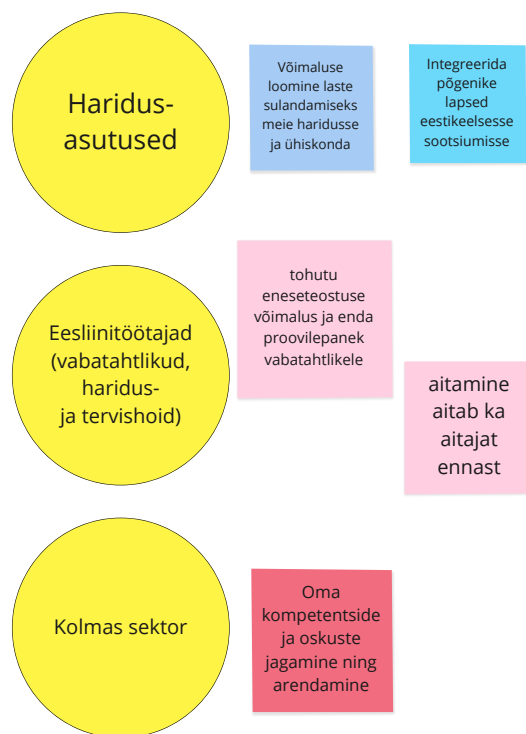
Haridus-asutused

Võimaluse loomine laste sulandamiseks meie haridusse ja ühiskonda

Integreerida põgenike lapsed eestikeelsesse sootsiumisse

Eesliinitöötajad (vabatahtlikud, haridus- ja tervishoid)

tohutu eneseteostuse võimalus ja enda proovilepanek vabatahtlikele

aitamine aitab ka aitajat ennast

Kolmas sektor

Oma kompetentside ja oskuste jagamine ning arendamine